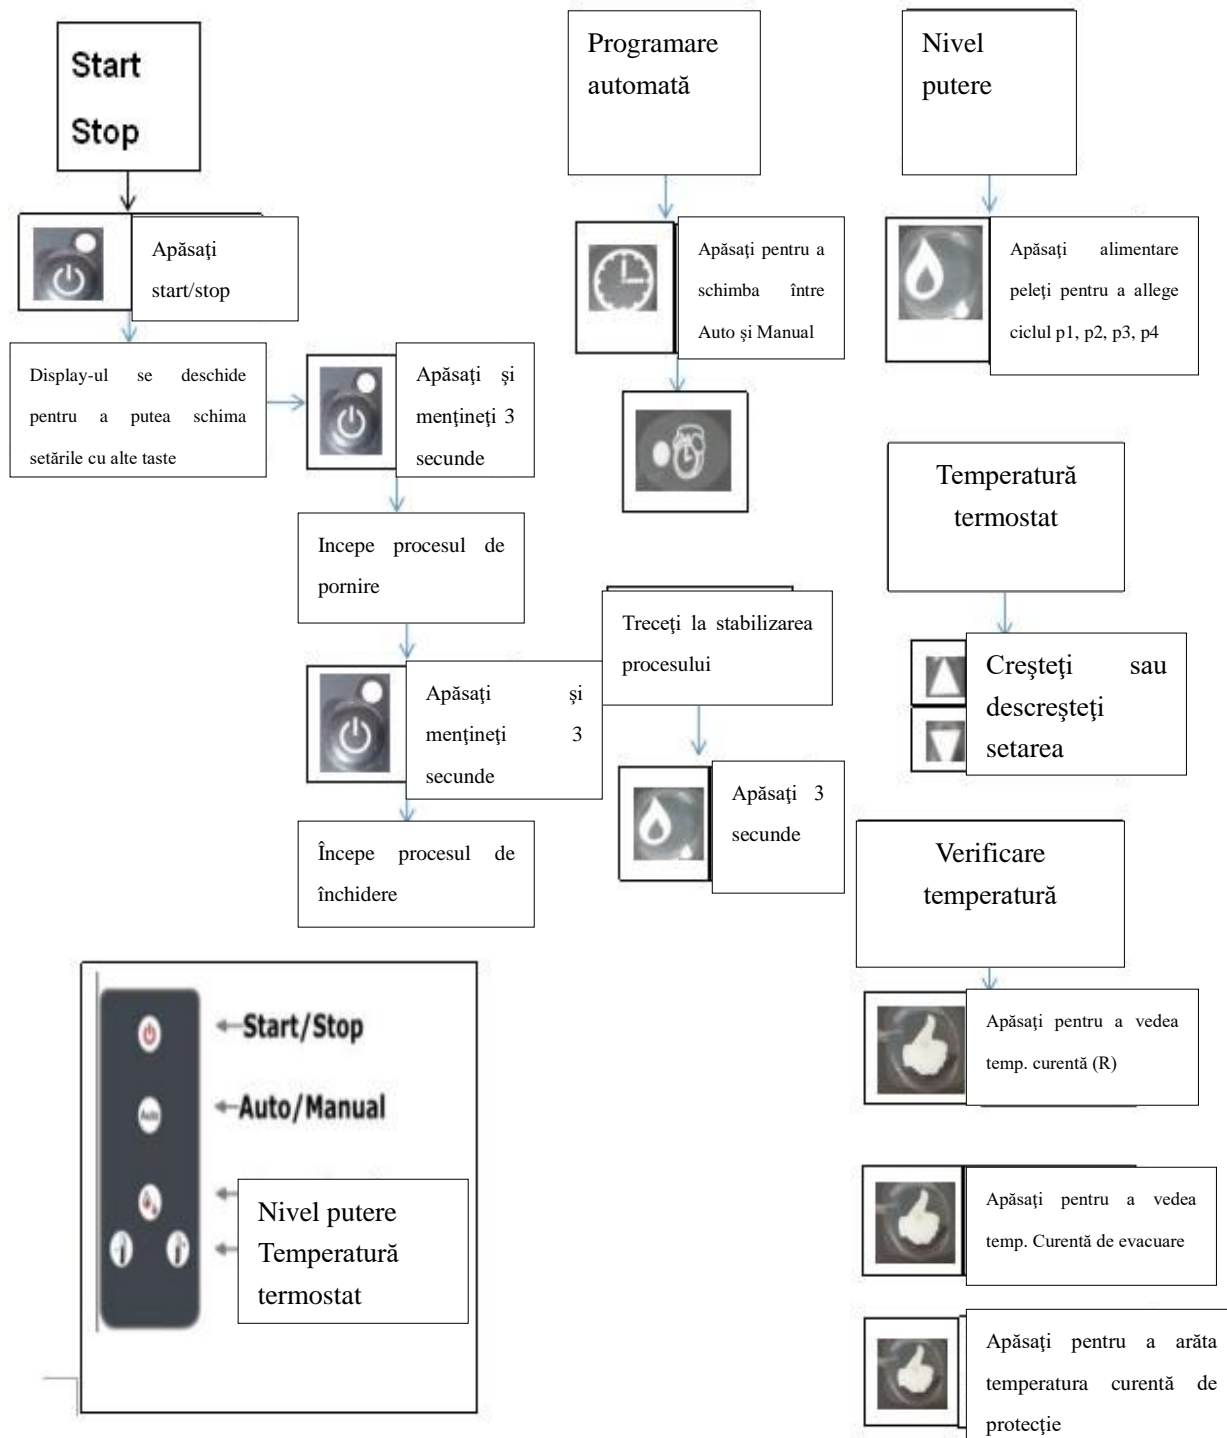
Start
Stop

Apăsaţi start/stop

Display-ul se deschide pentru a putea schima setările cu alte taste

Apăsaţi şi menţineţi 3 secunde

Incepe procesul de pornire

Apăsaţi şi menţineţi 3 secunde

Începe procesul de închidere

Programare automată

Apăsaţi pentru a schimba între Auto și Manual

Treceţi la stabilizarea procesului

Apăsaţi 3 secunde

Nivel putere

Apăsaţi alimentare peleţi pentru a allege ciclul p1, p2, p3, p4

Temperatură termostat

Creşteţi sau descreşteţi setarea

Verificare temperatură

Apăsaţi pentru a vedea temp. curentă (R)

Apăsaţi pentru a vedea temp. Curentă de evacuare

Apăsaţi pentru a arăta temperatura curentă de protecţie

Start/Stop
Auto/Manual
Auto
Nivel putere
Temperatură termostat